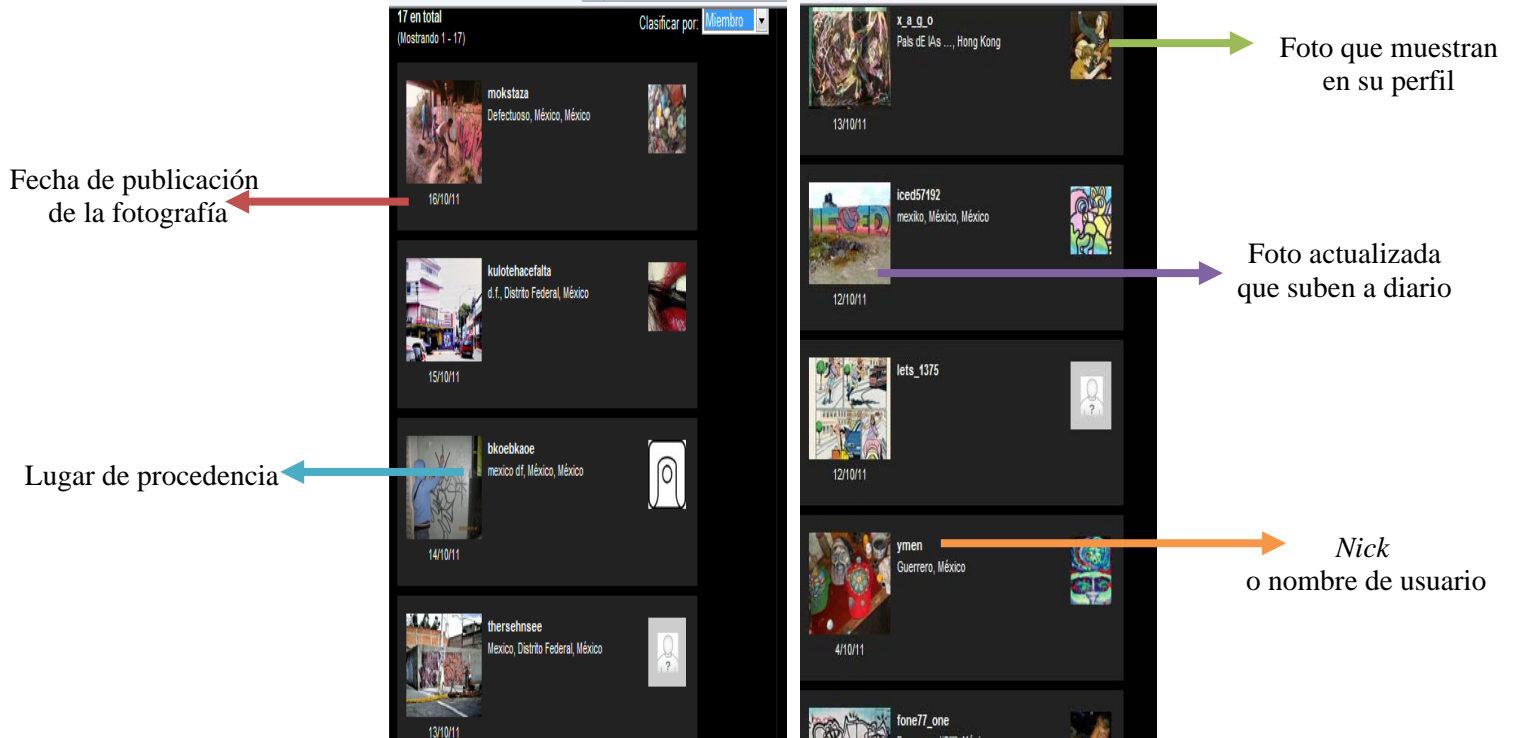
17 en total
(Mostrando 1 - 17)

Clasificar por: Miembro

mokstaza
Defectuoso, México, México
16/10/11

Fecha de publicación de la fotografía

kulotehacefalta
d.f., Distrito Federal, México
15/10/11

bkoebkaoe
mexico df, México, México
14/10/11

Lugar de procedencia

thersehnsee
Mexico, Distrito Federal, México
13/10/11

x_a_g_o
País dE IAs ...., Hong Kong
13/10/11

Foto que muestran en su perfil

iced57192
mexiko, México, México
12/10/11

Foto actualizada que suben a diario

lets_1375
12/10/11

ymen
Guerrero, México
4/10/11

*Nick* o nombre de usuario

fone77_one
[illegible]